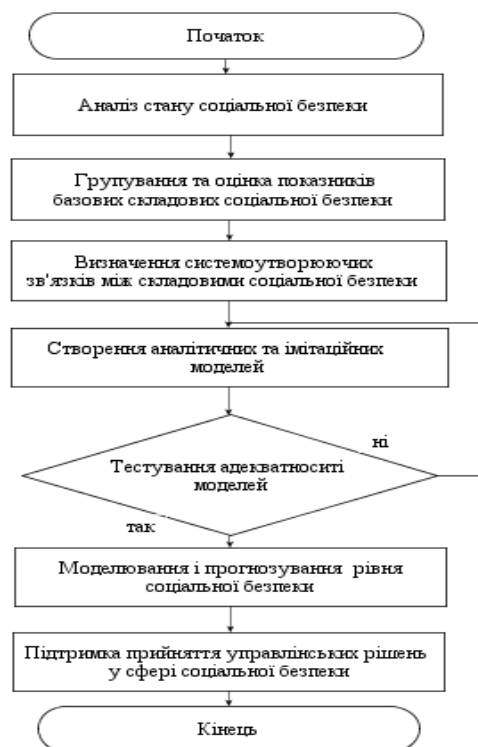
Початок

Аналіз стану соціальної безпеки

Групування та оцінка показників базових складових соціальної безпеки

Визначення системоутворюючих зв'язків між складовими соціальної безпеки

Створення аналітичних та імітаційних моделей

ні

Тестування адекватноситі моделей

так

Моделювання і прогнозування рівня соціальної безпеки

Підтримка прийняття управлінських рішень у сфері соціальної безпеки

Кінець